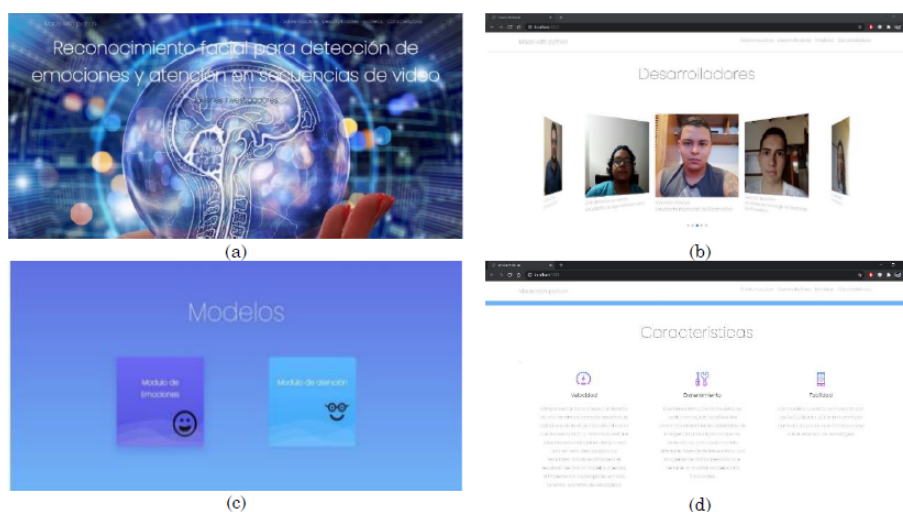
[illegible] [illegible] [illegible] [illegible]

Reconocimiento facial para detección de emociones y atención en secuencias de video

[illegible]

(a)

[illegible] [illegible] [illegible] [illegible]

Desarrolladores

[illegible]

(b)

Modelos

Modulo de Emociones

Modulo de atención

(c)

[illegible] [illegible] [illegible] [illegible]

Caracteristicas

Velocidad

Entrenamiento

Facilidad

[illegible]

(d)